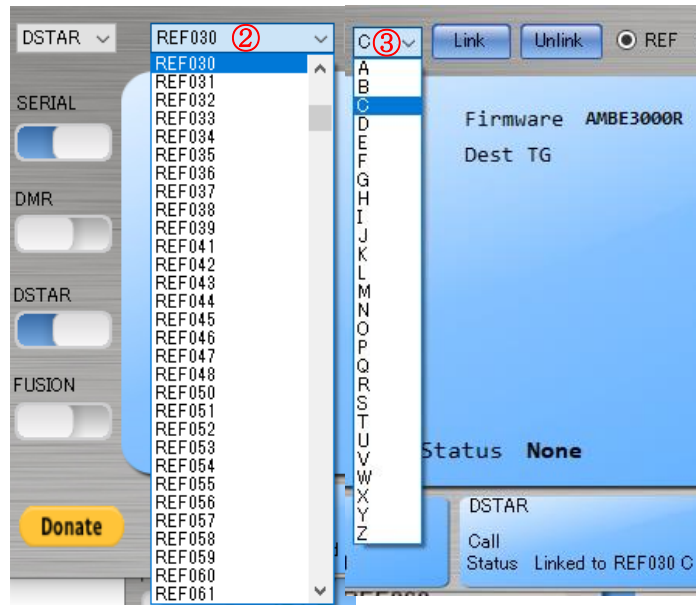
DSTAR
REF030 ②
REF030
REF031
REF032
REF033
REF034
REF035
REF036
REF037
REF038
REF039
REF041
REF042
REF043
REF044
REF045
REF046
REF047
REF048
REF050
REF051
REF052
REF053
REF054
REF055
REF056
REF057
REF058
REF059
REF060
REF061
C ③
Link
Unlink
REF
A
B
C
D
E
F
G
H
I
J
K
L
M
N
O
P
Q
R
S
T
U
V
W
X
Y
Z
SERIAL
DMR
DSTAR
FUSION
Donate
Firmware AMBE3000R
Dest TG
Status None
DSTAR
Call
Status Linked to REF030 C